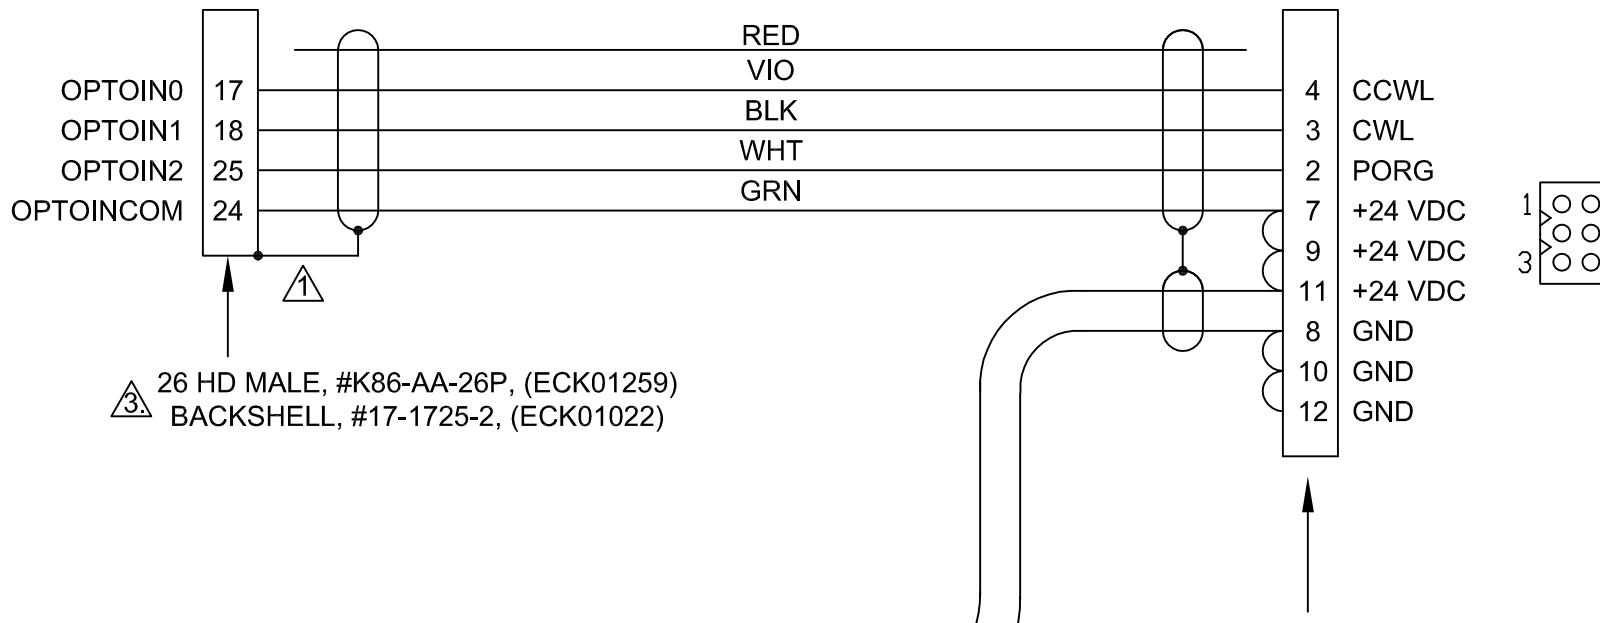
RED
VIO
BLK
WHT
GRN

OPTOIN0 17
OPTOIN1 18
OPTOIN2 25
OPTOINCOM 24

1

4 CCWL
3 CWL
2 PORG
7 +24 VDC
9 +24 VDC
11 +24 VDC
8 GND
10 GND
12 GND

1
3

3. 26 HD MALE, #K86-AA-26P, (ECK01259)
BACKSHELL, #17-1725-2, (ECK01022)